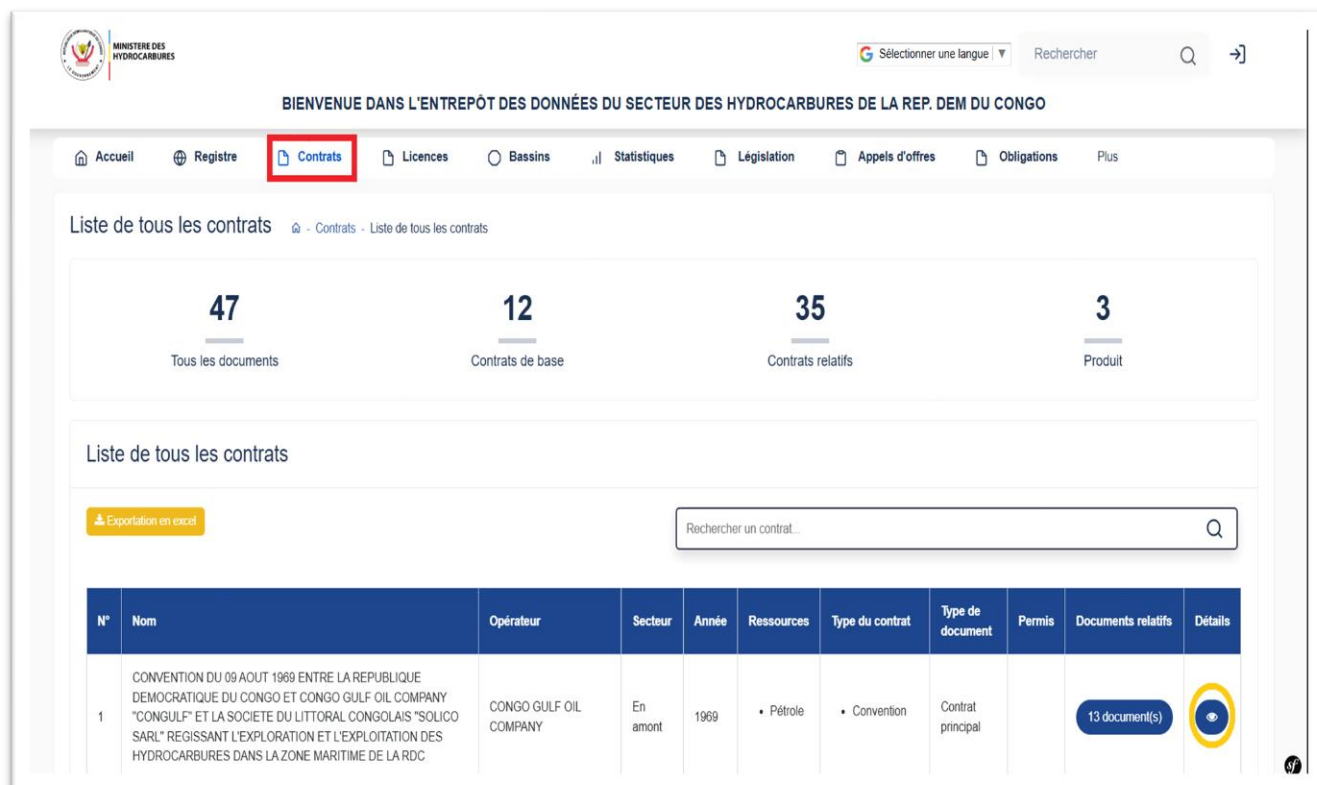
MINISTERE DES HYDROCARBURES

Sélectionner une langue ▼ Rechercher

BIENVENUE DANS L'ENTREPÔT DES DONNÉES DU SECTEUR DES HYDROCARBURES DE LA REP. DEM DU CONGO

Accueil Registre Contrats Licences Bassins Statistiques Législation Appels d'offres Obligations Plus

Liste de tous les contrats - Contrats - Liste de tous les contrats

47
Tous les documents

12
Contrats de base

35
Contrats relatifs

3
Produit

Liste de tous les contrats

Exportation en excel

Rechercher un contrat...

| N° | Nom | Opérateur | Secteur | Année | Ressources | Type du contrat | Type de document | Permis | Documents relatifs | Détails |
|---|---|---|---|---|---|---|---|---|---|---|
| 1 | CONVENTION DU 09 AOUT 1969 ENTRE LA REPUBLIQUE DEMOCRATIQUE DU CONGO ET CONGO GULF OIL COMPANY "CONGULF" ET LA SOCIETE DU LITTORAL CONGOLAIS "SOLICO SARL" REGISSANT L'EXPLORATION ET L'EXPLOITATION DES HYDROCARBURES DANS LA ZONE MARITIME DE LA RDC | CONGO GULF OIL COMPANY | En amont | 1969 | • Pétrole | • Convention | Contrat principal | | 13 document(s) | |